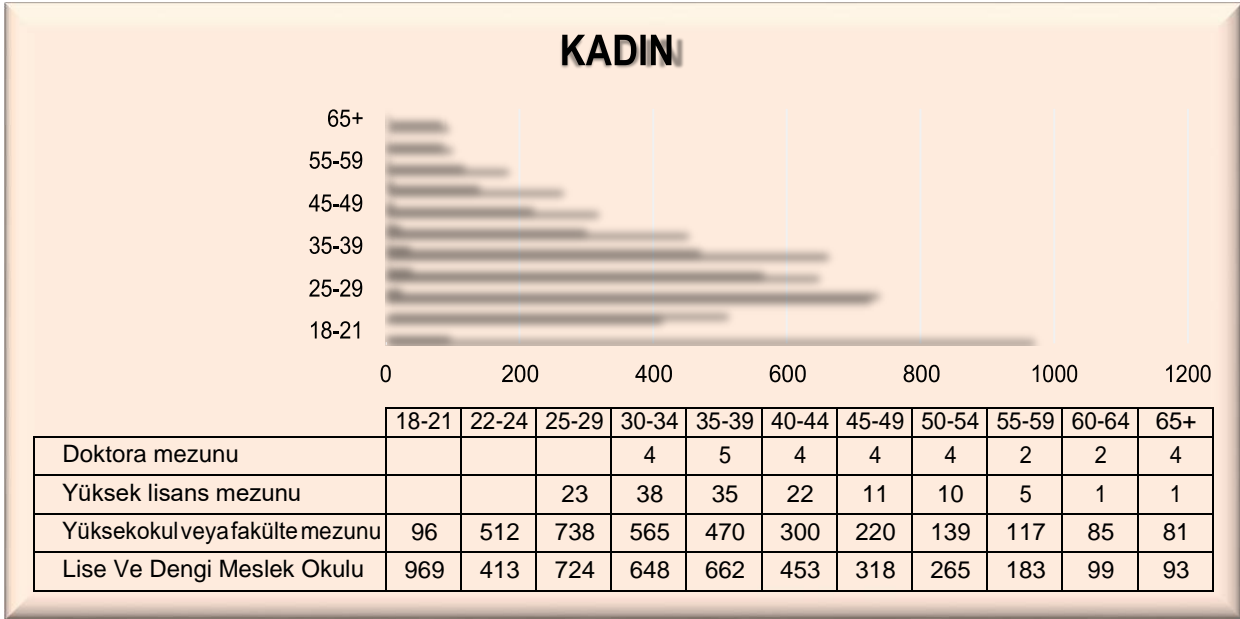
KADIN

65+
55-59
45-49
35-39
25-29
18-21

0 200 400 600 800 1000 1200

| | 18-21 | 22-24 | 25-29 | 30-34 | 35-39 | 40-44 | 45-49 | 50-54 | 55-59 | 60-64 | 65+ |
|---|---|---|---|---|---|---|---|---|---|---|---|
| Doktora mezunu | | | | 4 | 5 | 4 | 4 | 4 | 2 | 2 | 4 |
| Yüksek lisans mezunu | | | 23 | 38 | 35 | 22 | 11 | 10 | 5 | 1 | 1 |
| Yüksekokul veya fakülte mezunu | 96 | 512 | 738 | 565 | 470 | 300 | 220 | 139 | 117 | 85 | 81 |
| Lise Ve Dengi Meslek Okulu | 969 | 413 | 724 | 648 | 662 | 453 | 318 | 265 | 183 | 99 | 93 |